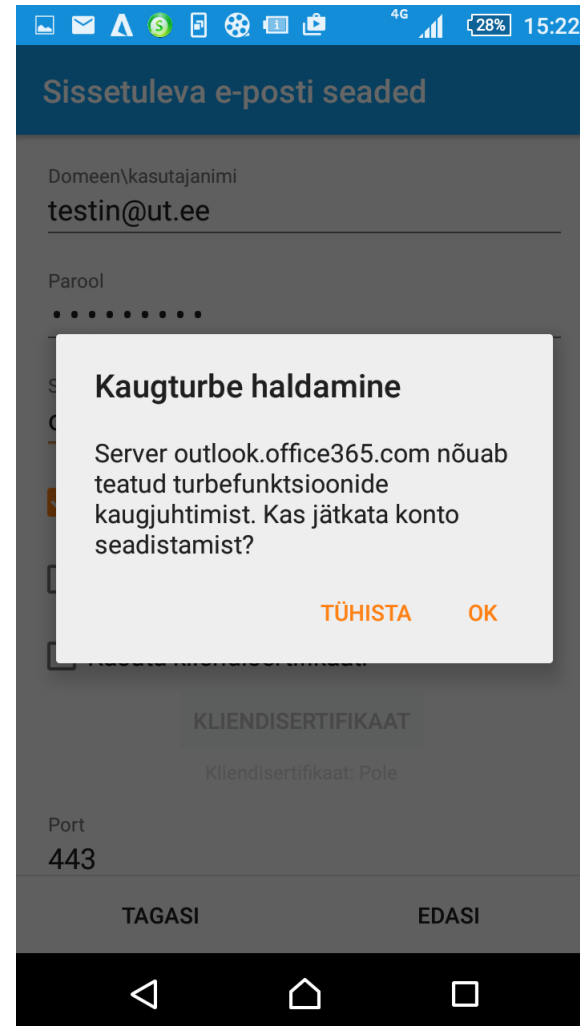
4G 28% 15:22

Sissetuleva e-posti seaded

Domeen\kasutajanimi
testin@ut.ee

Parool
•••••••••

Kaugturbe haldamine

Server outlook.office365.com nõuab teatud turbefunktsioonide kaugjuhtimist. Kas jätkata konto seadistamist?

TÜHISTA OK

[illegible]

KLIENDISERTIFIKAAT

Kliendisertifikaat: Pole

Port
443

TAGASI EDASI